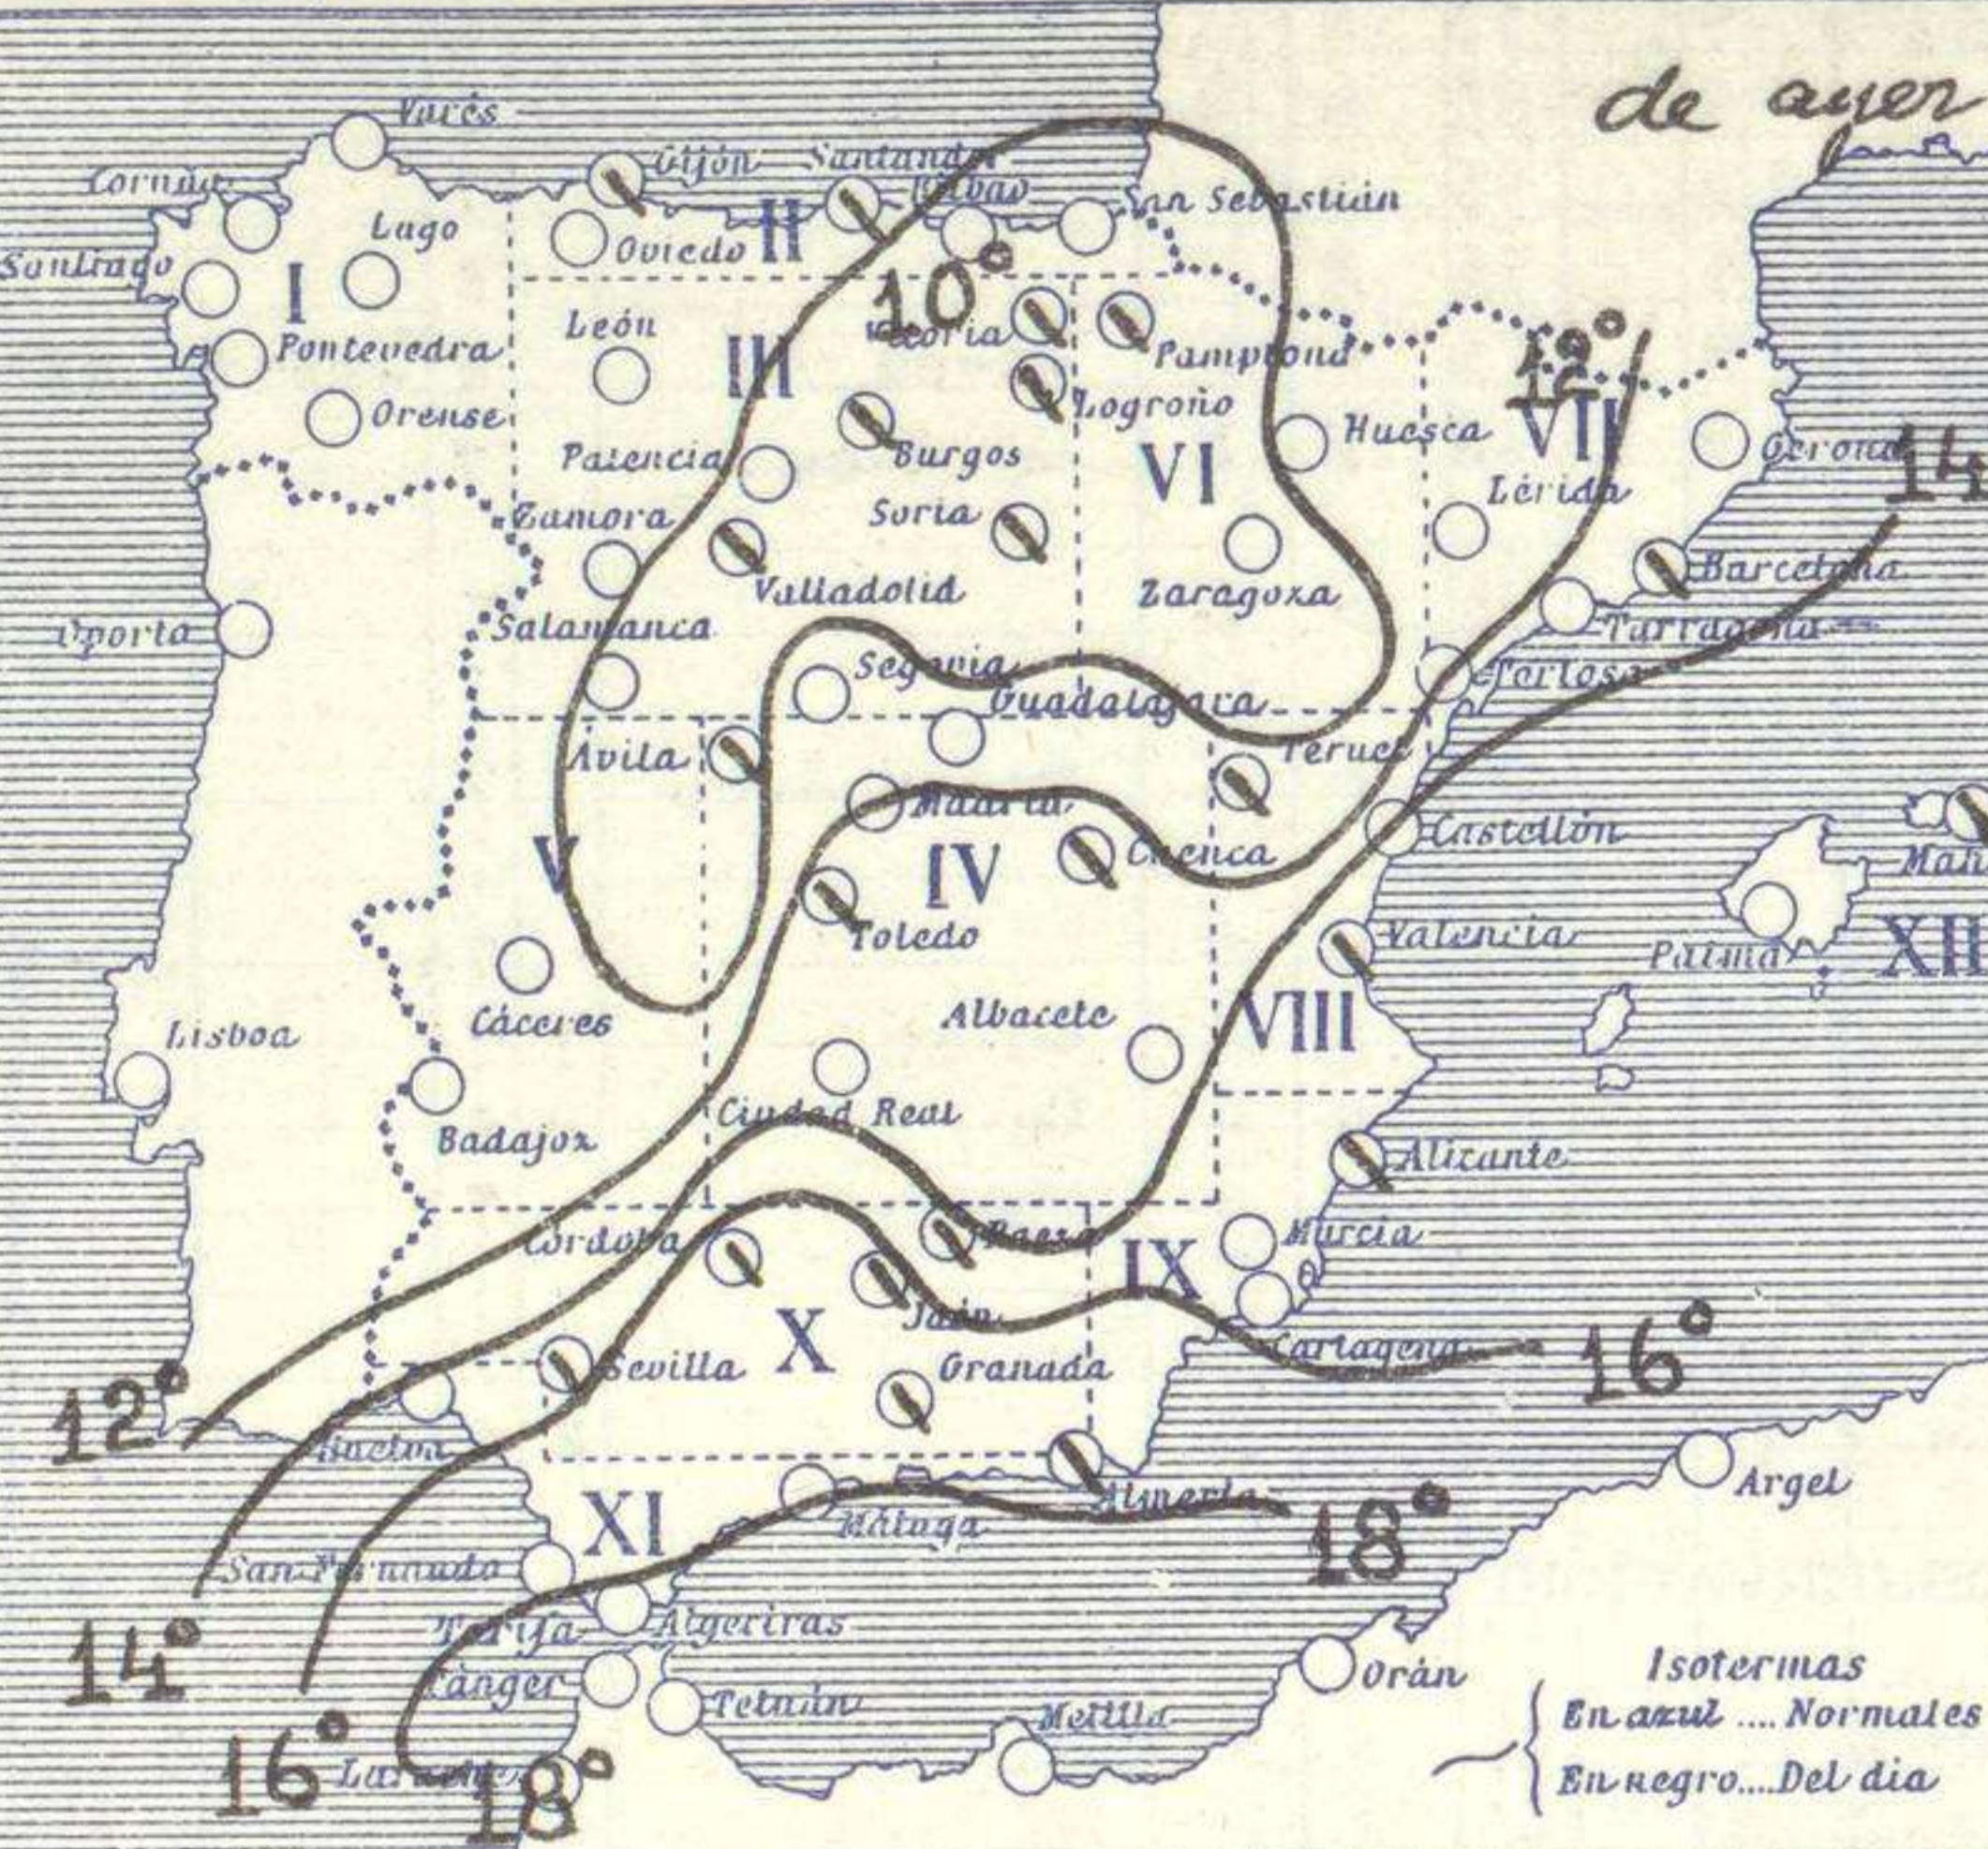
de ayer

Varés

Coruña

Santiago

I

Lugo

Pontevedra

Orense

Gijón

Santander

Oviedo

II

Bilbao

San Sebastián

10°

León

III

Vitoria

Pamplona

Logroño

12°

Huesca

VII

Gerona

14

Palencia

Burgos

VI

Lérida

Zamora

Soria

Valladolid

Zaragoza

Barcelona

Oporto

Salamanca

Tarragona

Segovia

Tortosa

Guadalajara

Avila

Teruel

Madrid

Castellón

V

IV

Cuenca

Mahón

Toledo

Valencia

Palma

XII

Cáceres

Albacete

VIII

Lisboa

Badajoz

Ciudad Real

Alicante

Córdoba

Baeza

IX

Murcia

X

Jaén

Sevilla

Granada

Cartagena

16°

12°

Huelva

Argel

XI

Málaga

Almería

18°

San Fernando

Tarifa

Algeciras

14°

Tánger

Tetuán

Orán

Isotermas

En azul .... Normales

Melilla

16°

Larache

18°

En negro.... Del dia